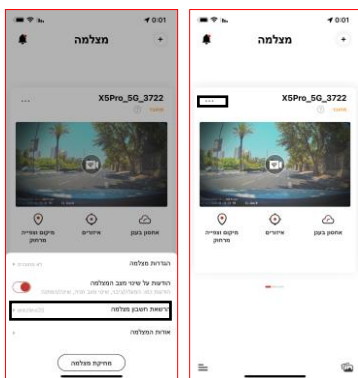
0:01

מצלמה

...

X5Pro_5G_3722

אחסון בענן

אירועים

מיקום ונסיעה מרחוק

הגדרות מצלמה

הודעות על שינוי מצב המצלמה

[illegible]

הרשאות חשבון מצלמה

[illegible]

אודות המצלמה

מחיקת מצלמה

0:01

מצלמה

...

X5Pro_5G_3722

אחסון בענן

אירועים

מיקום ונסיעה מרחוק